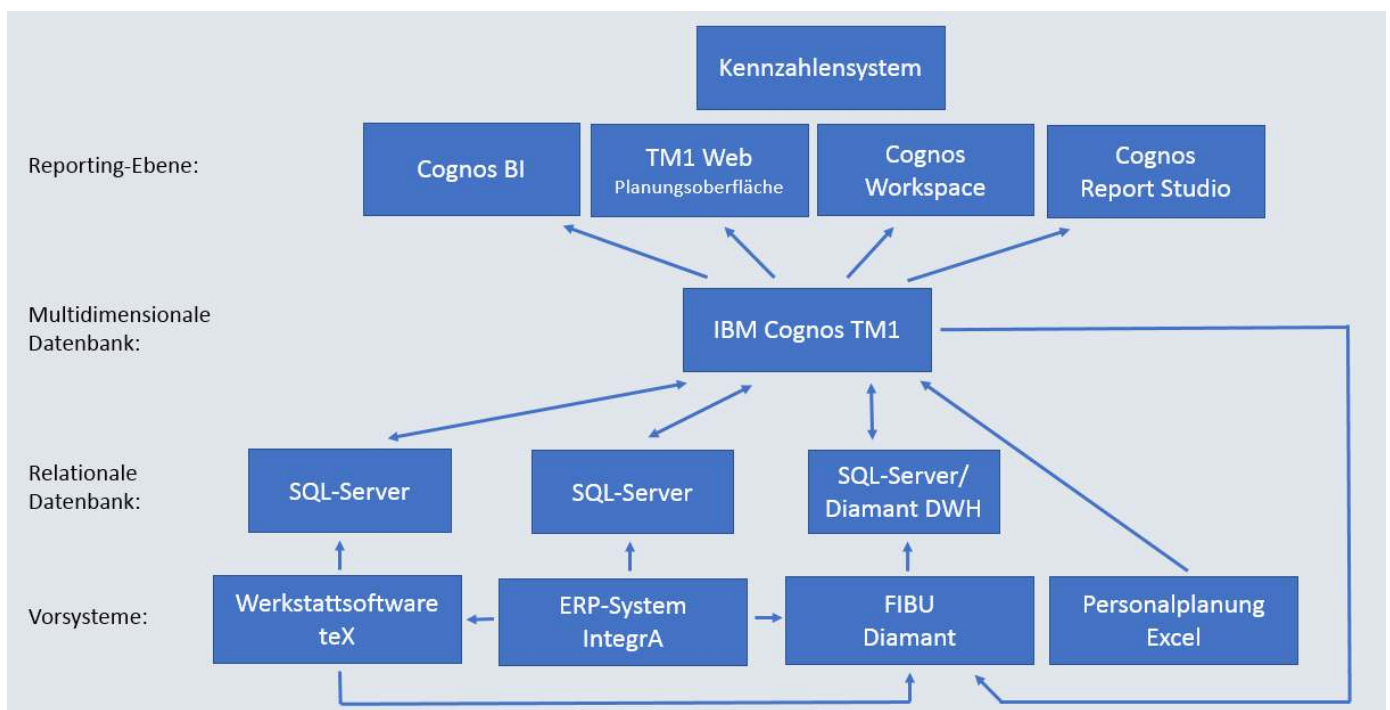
Kennzahlensystem

Reporting-Ebene:

Cognos BI

TM1 Web
Planungsoberfläche

Cognos
Workspace

Cognos
Report Studio

Multidimensionale
Datenbank:

IBM Cognos TM1

Relationale
Datenbank:

SQL-Server

SQL-Server

SQL-Server/
Diamant DWH

Vorsysteme:

Werkstattsoftware
teX

ERP-System
IntegrA

FIBU
Diamant

Personalplanung
Excel